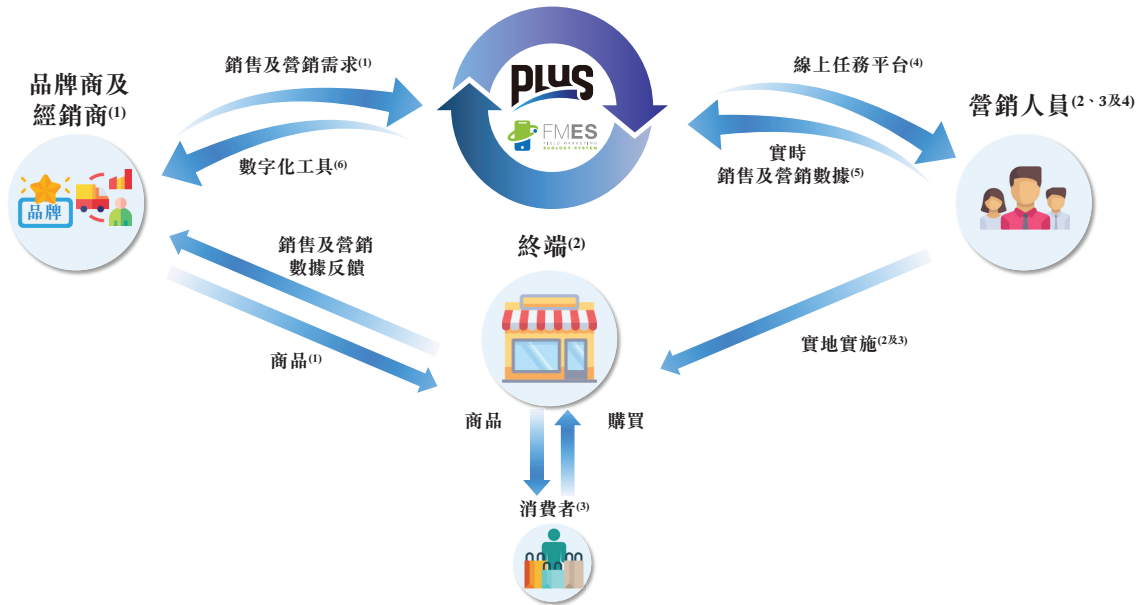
品牌商及
經銷商$^{(1)}$

銷售及營銷需求$^{(1)}$

數字化工具$^{(6)}$

PLUS

FMES
FIELD MARKETING EXECUTION SYSTEM

線上任務平台$^{(4)}$

實時
銷售及營銷數據$^{(5)}$

營銷人員$^{(2、3及4)}$

品牌

銷售及營銷
數據反饋

終端$^{(2)}$

商品$^{(1)}$

實地實施$^{(2及3)}$

商品

購買

消費者$^{(3)}$